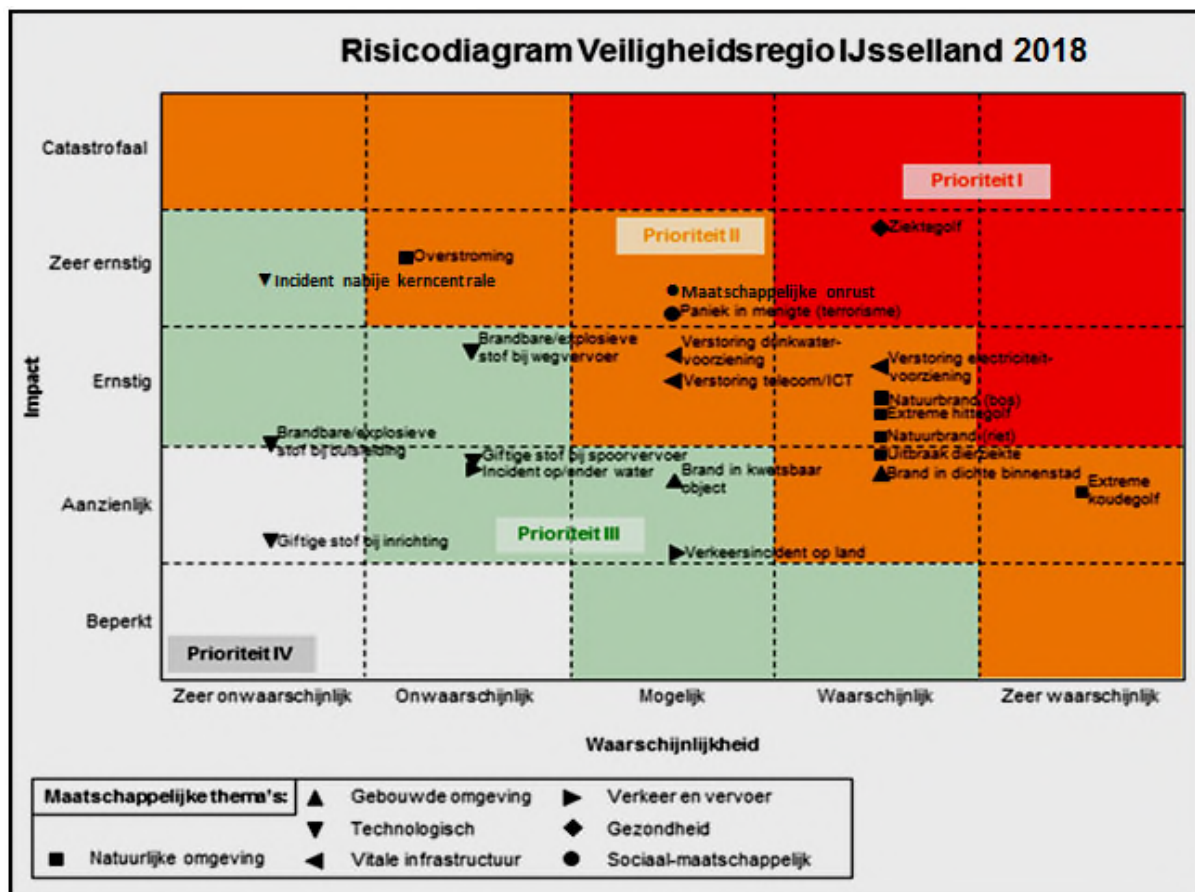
Risicodiagram Veiligheidsregio IJsselland 2018

Impact

Catastrofaal

Zeer ernstig

Ernstig

Aanzienlijk

Beperkt

Prioriteit I

Prioriteit II

Prioriteit III

Prioriteit IV

Ziektegolf

Overstroming

Incident nabije kerncentrale

Maatschappelijke onrust

Paniek in menigte (terrorisme)

Brandbare/explosieve stof bij wegvervoer

Verstoring drinkwatervoorziening

Verstoring telecom/ICT

Verstoring electriciteitvoorziening

Natuurbrand (bos)

Extreme hittegolf

Natuurbrand (riet)

Uitbraak dierziekte

Brand in dichte binnenstad

Brandbare/explosieve stof bij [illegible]

Giftige stof bij spoorvervoer

Incident op/onder water

Brand in kwetsbaar object

Extreme koudegolf

Giftige stof bij inrichting

Verkeersincident op land

Zeer onwaarschijnlijk

Onwaarschijnlijk

Mogelijk

Waarschijnlijk

Zeer waarschijnlijk

Waarschijnlijkheid

Maatschappelijke thema's:

Gebouwde omgeving

Verkeer en vervoer

Technologisch

Gezondheid

Natuurlijke omgeving

Vitale infrastructuur

Sociaal-maatschappelijk